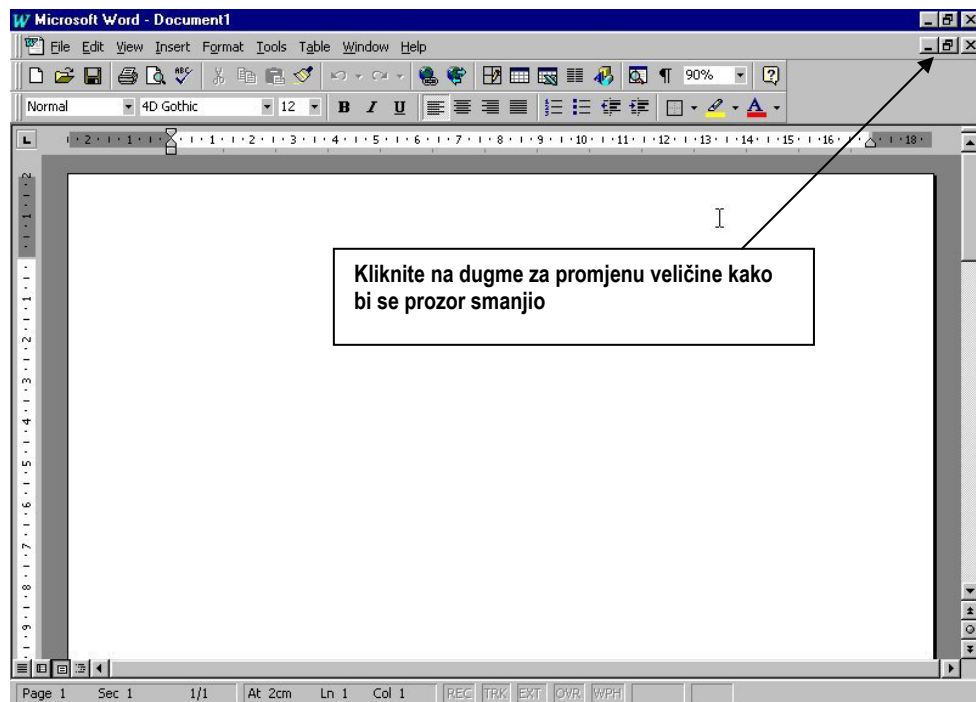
Microsoft Word - Document1

File Edit View Insert Format Tools Table Window Help

90%

Normal 4D Gothic 12 B I U

Kliknite na dugme za promjenu veličine kako bi se prozor smanjio

Page 1 Sec 1 1/1 At 2cm Ln 1 Col 1 REC TRK EXT OVR WPH